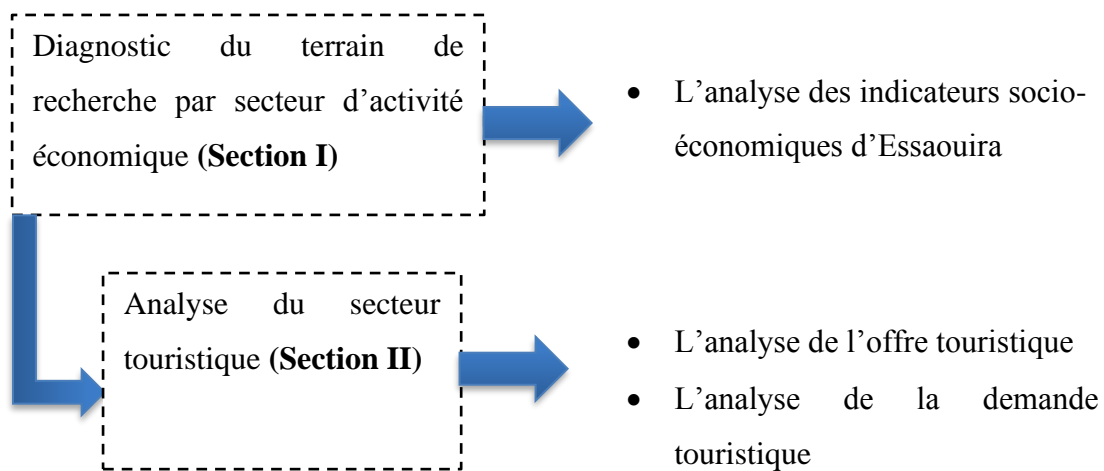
Diagnostic du terrain de recherche par secteur d'activité économique **(Section I)**

• L'analyse des indicateurs socio-économiques d'Essaouira

Analyse du secteur touristique **(Section II)**

• L'analyse de l'offre touristique
• L'analyse de la demande touristique